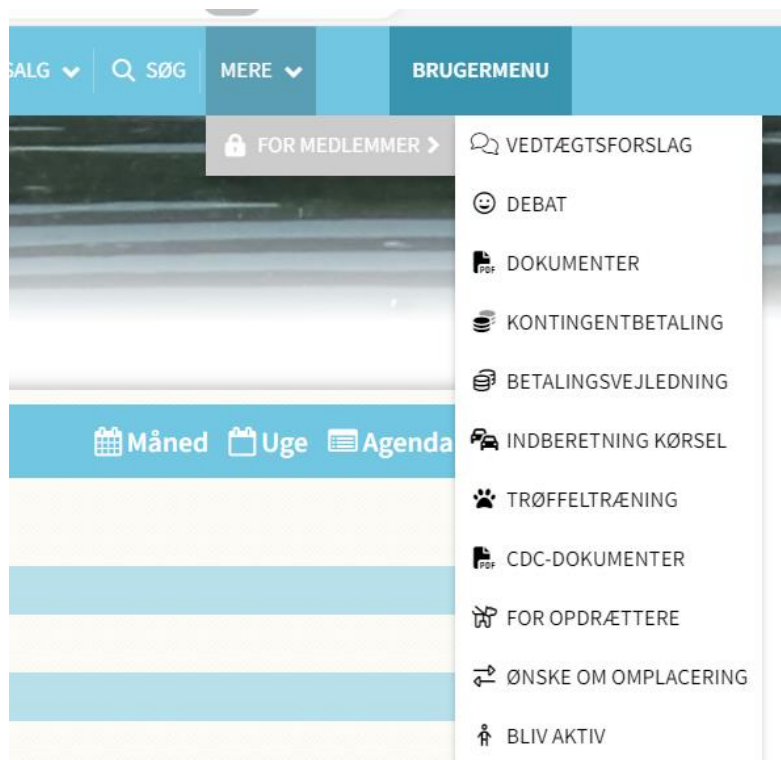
SALG SØG MERE BRUGERMENU

FOR MEDLEMMER

VEDTÆGTSFORSLAG
DEBAT
DOKUMENTER
KONTINGENTBETALING
BETALINGSVEJLEDNING
INDBERETNING KØRSEL
TRØFFELTRÆNING
CDC-DOKUMENTER
FOR OPDRÆTTERE
ØNSKE OM OMPLACERING
BLIV AKTIV

Måned Uge Agenda